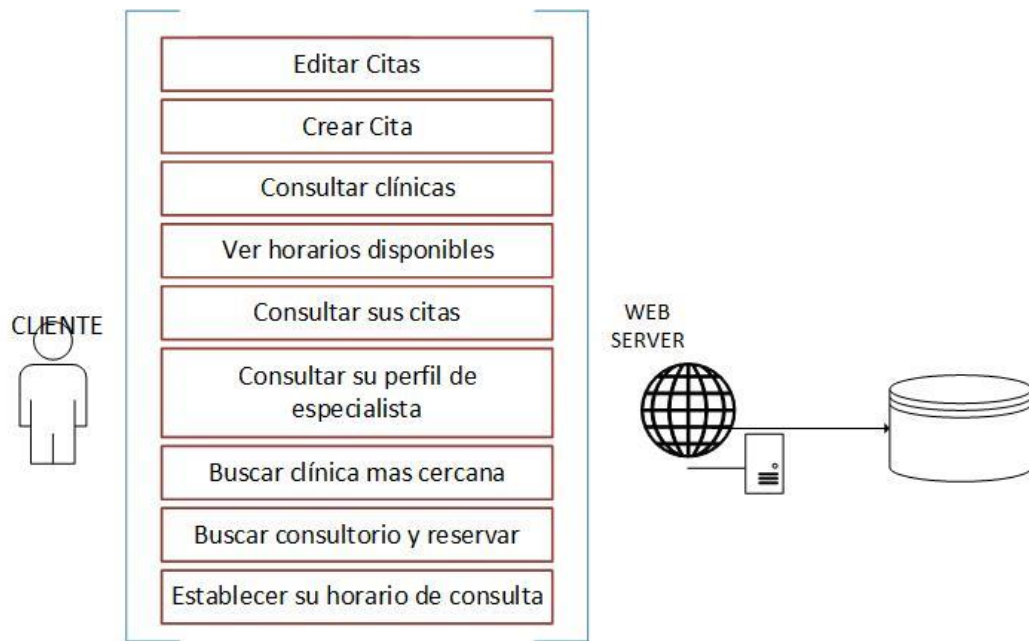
Editar Citas

Crear Cita

Consultar clínicas

Ver horarios disponibles

Consultar sus citas

Consultar su perfil de especialista

Buscar clínica mas cercana

Buscar consultorio y reservar

Establecer su horario de consulta

CLIENTE

WEB SERVER